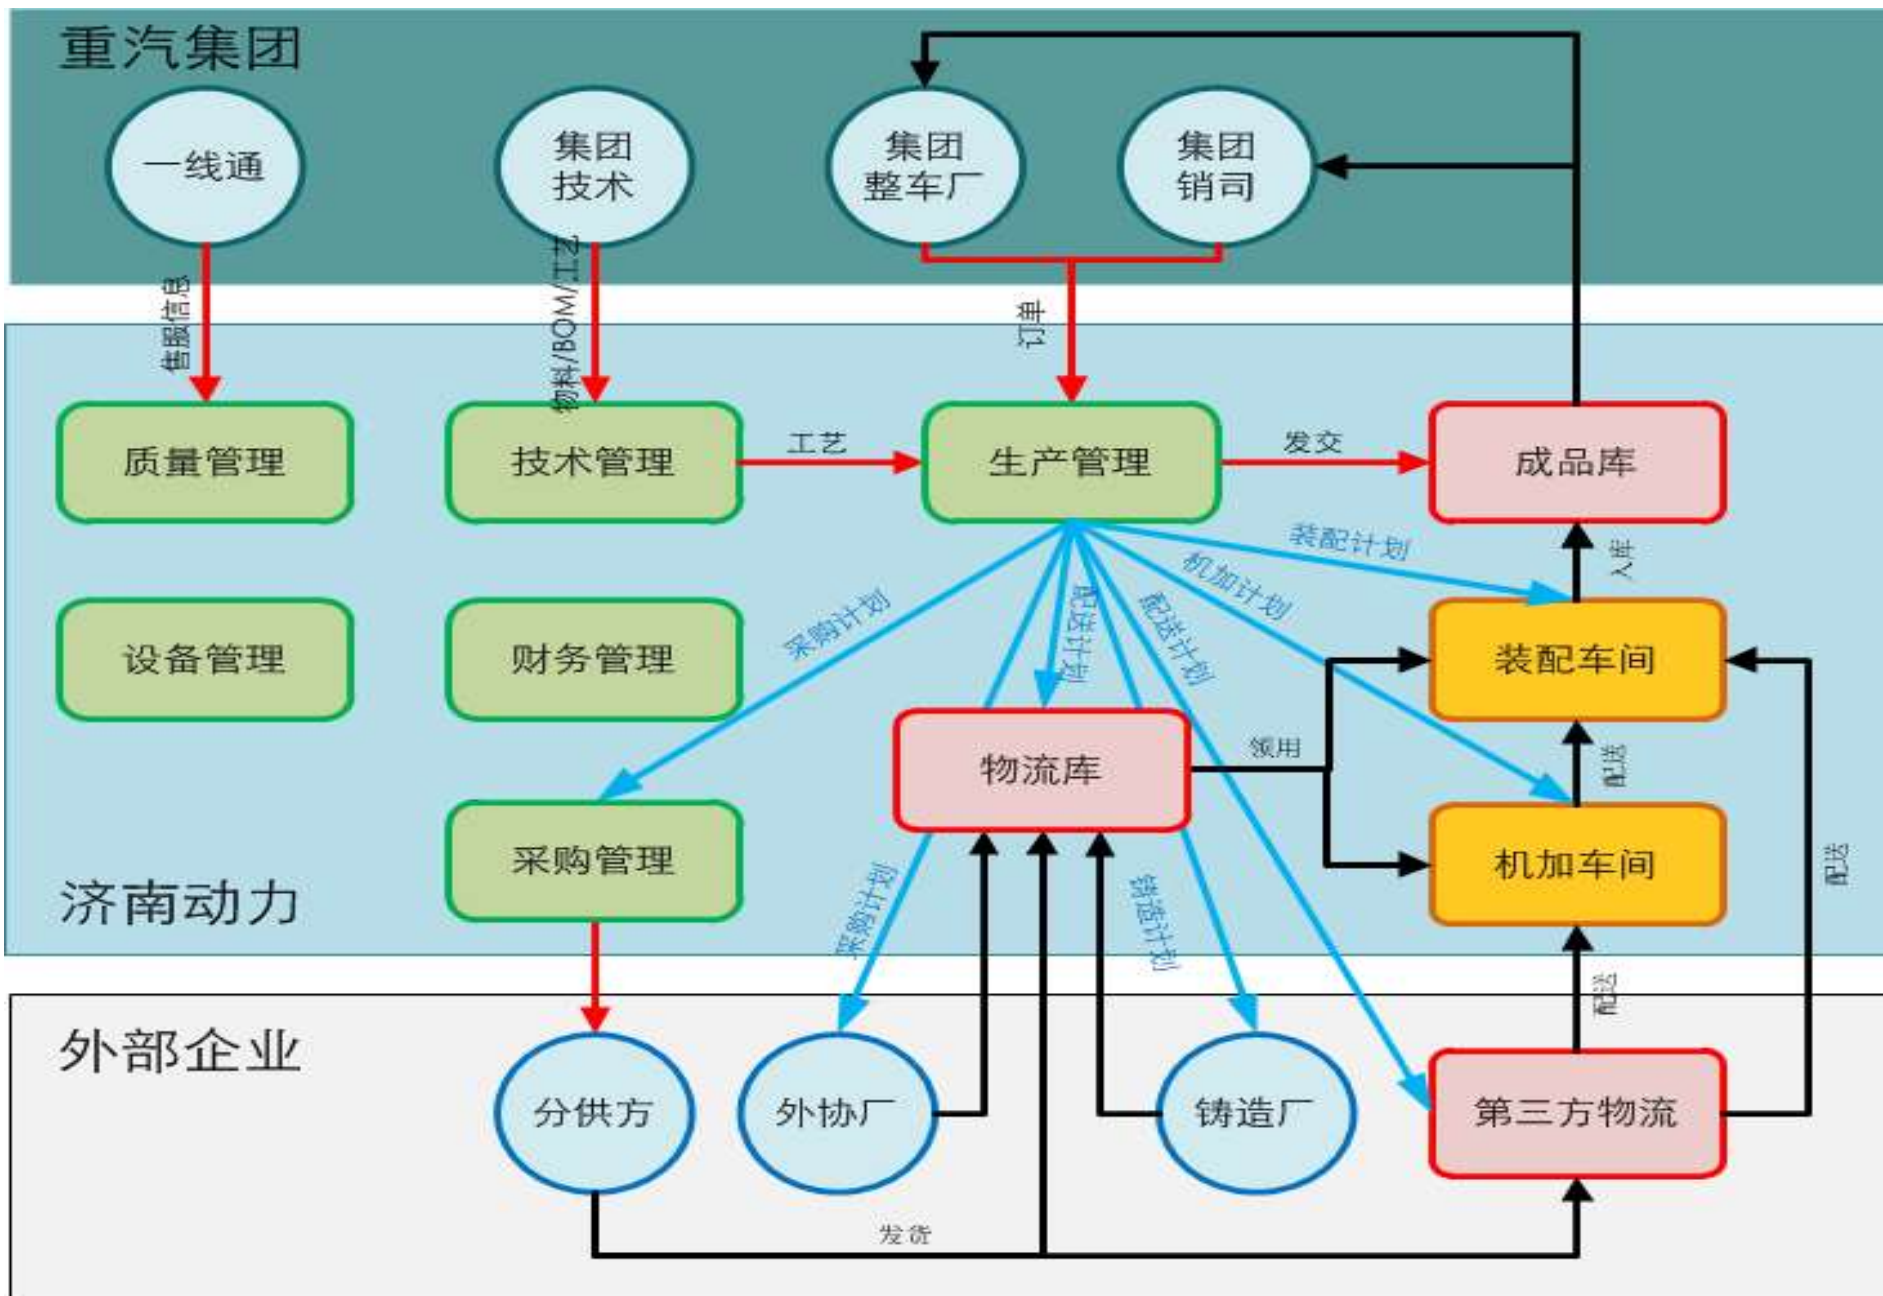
重汽集团

一线通

集团技术

集团整车厂

集团销司

售服信息

物料/BOM/工艺

订单

质量管理

技术管理

工艺

生产管理

发交

成品库

装配计划

入库

机加计划

配送计划

配送计划

采购计划

设备管理

财务管理

装配车间

物流库

领用

配送

机加车间

采购管理

采购计划

铸造计划

配送

济南动力

外部企业

分供方

外协厂

铸造厂

第三方物流

配送

发货